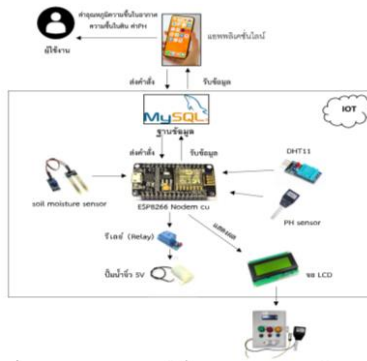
ผู้ใช้งาน

ค่าอุณหภูมิความชื้นในอากาศ ความชื้นในดิน ค่าค่า

แอพพลิเคชั่นไลน์

ส่งคำสั่ง

รับข้อมูล

IOT

MySQL

ฐานข้อมูล

ส่งคำสั่ง

รับข้อมูล

DHT11

soil moisture sensor

ESP8266 Nodem cu

PH sensor

รีเลย์ (Relay)

แสดงผล

ปั๊มน้ำจิ๋ว 5V

จอ LCD